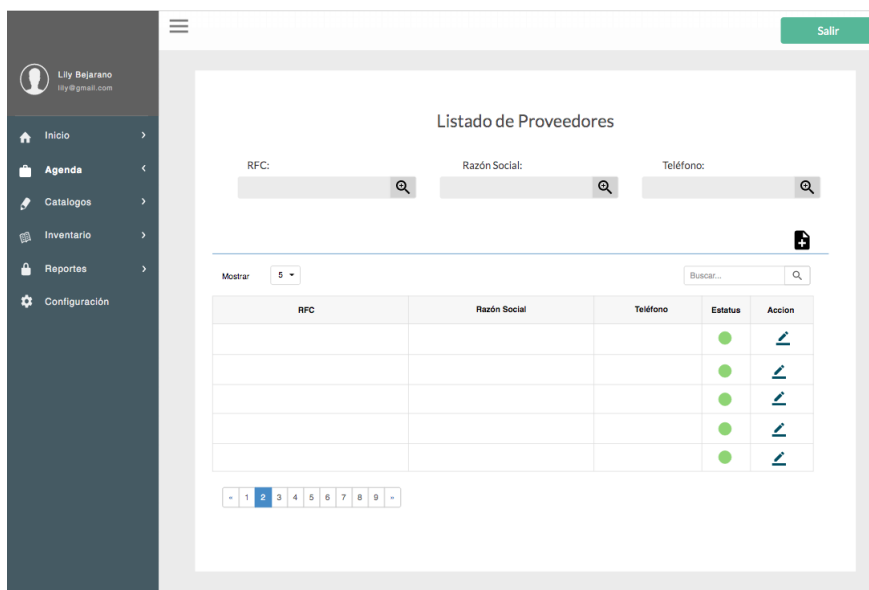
Salir

Lily Bejarano
lily@gmail.com

Inicio
Agenda
Catalogos
Inventario
Reportes
Configuración

Listado de Proveedores

RFC:

Razón Social:

Teléfono:

Mostrar 5

Buscar...

| RFC | Razón Social | Teléfono | Estatus | Accion |
|---|---|---|---|---|
| | | | | |
| | | | | |
| | | | | |
| | | | | |
| | | | | |

« 1 2 3 4 5 6 7 8 9 »